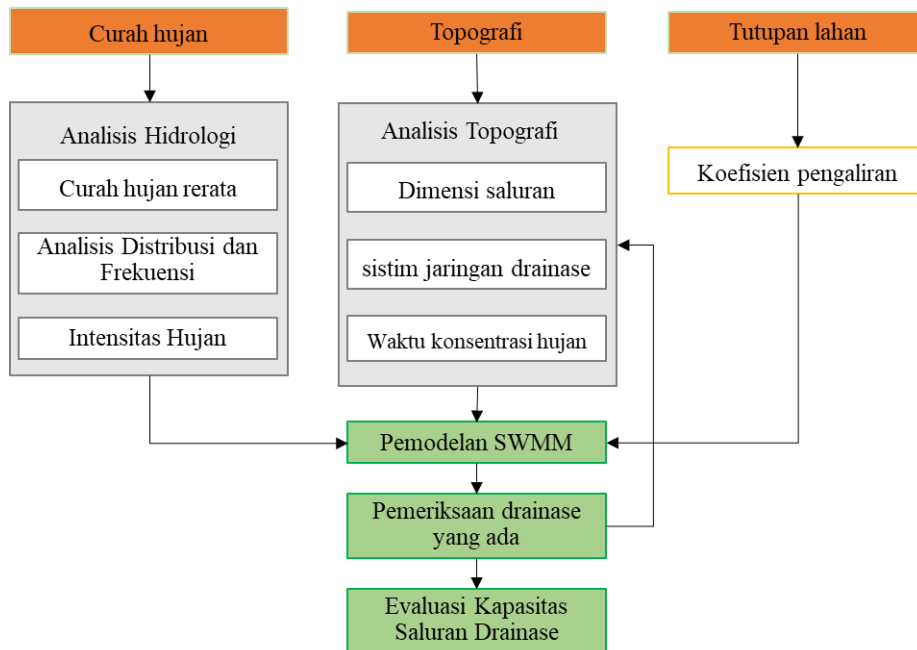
Curah hujan

Topografi

Tutupan lahan

Analisis Hidrologi

Curah hujan rerata

Analisis Distribusi dan Frekuensi

Intensitas Hujan

Analisis Topografi

Dimensi saluran

sistim jaringan drainase

Waktu konsentrasi hujan

Koefisien pengaliran

Pemodelan SWMM

Pemeriksaan drainase yang ada

Evaluasi Kapasitas Saluran Drainase